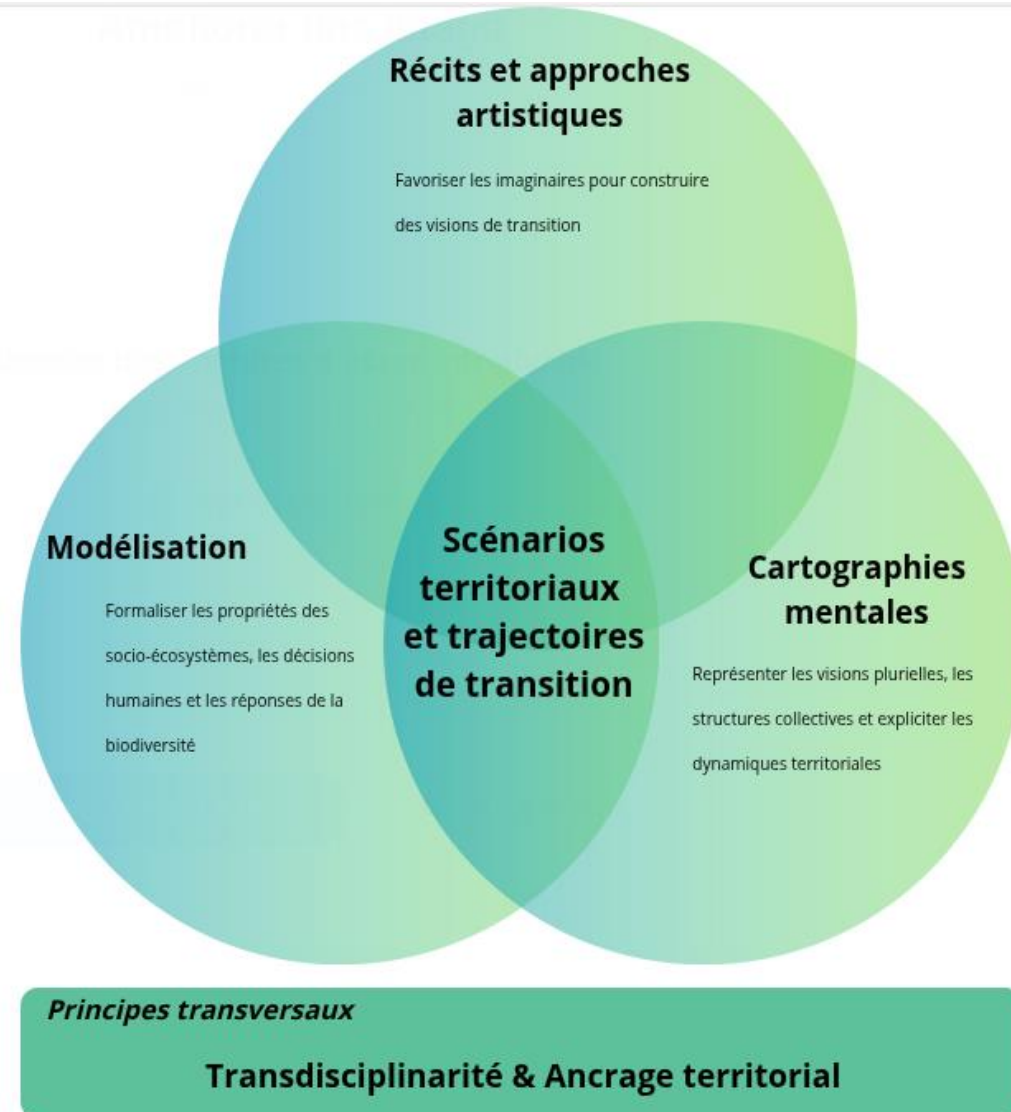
Récits et approches artistiques

Favoriser les imaginaires pour construire des visions de transition

Modélisation

Formaliser les propriétés des socio-écosystèmes, les décisions humaines et les réponses de la biodiversité

Scénarios territoriaux et trajectoires de transition

Cartographies mentales

Représenter les visions plurielles, les structures collectives et expliciter les dynamiques territoriales

Principes transversaux

Transdisciplinarité & Ancrage territorial